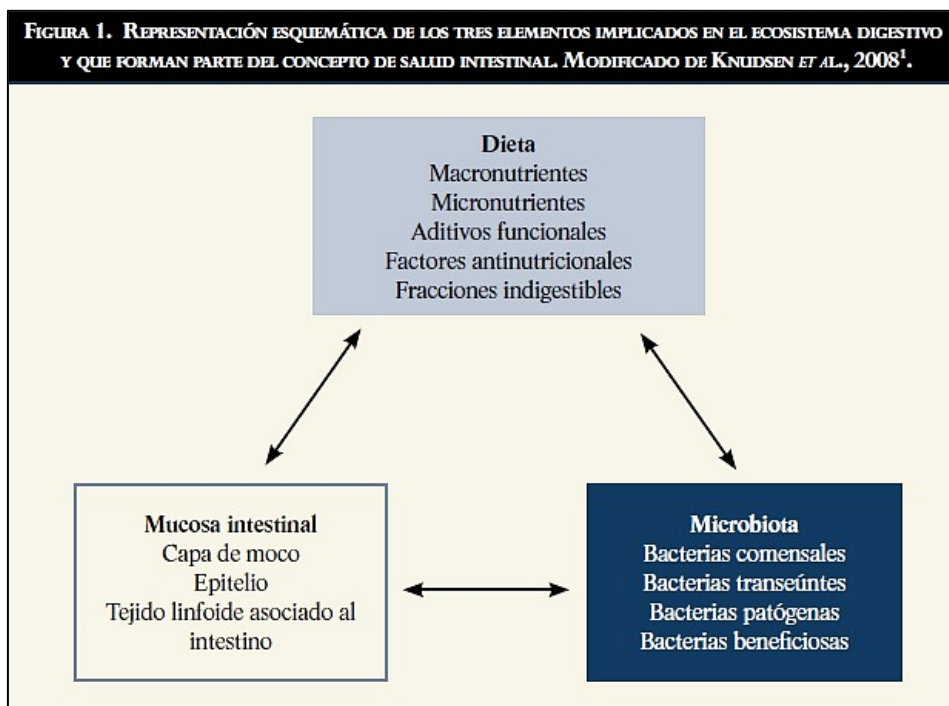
FIGURA 1. REPRESENTACIÓN ESQUEMÁTICA DE LOS TRES ELEMENTOS IMPLICADOS EN EL ECOSISTEMA DIGESTIVO Y QUE FORMAN PARTE DEL CONCEPTO DE SALUD INTESTINAL. MODIFICADO DE KNUDSEN ET AL., 2008$^1$.

Dieta
Macronutrientes
Micronutrientes
Aditivos funcionales
Factores antinutricionales
Fracciones indigestibles

Mucosa intestinal
Capa de moco
Epitelio
Tejido linfoide asociado al intestino

Microbiota
Bacterias comensales
Bacterias transeúntes
Bacterias patógenas
Bacterias beneficiosas